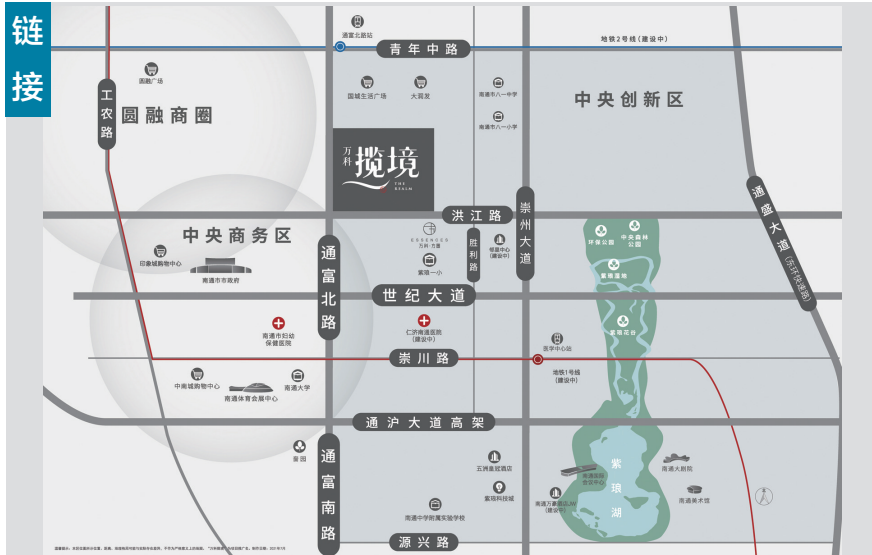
链接

通富北路站

青年中路

地铁2号线（建设中）

圆融广场

国城生活广场

大润发

南通市八一中学

南通市八一小学

中央创新区

工农路

圆融商圈

万科 揽境 THE REALM

洪江路

崇州大道

通盛大道（东环快速路）

中央商务区

ESSENCES 万科·方鉴

胜利路

恒晟中心（建设中）

环保公园

中央森林公园

紫琅湿地

印象城购物中心

南通市市政府

紫琅一小

通富北路

世纪大道

南通市妇幼保健医院

仁济南通医院（建设中）

紫琅花谷

崇川路

医学中心站

地铁1号线（建设中）

中南城购物中心

南通体育会展中心

南通大学

通沪大道高架

五洲皇冠酒店

紫琅湖

南通大剧院

紫琅科技城

啬园

南通国际会议中心

南通美术馆

南通万象城（建设中）

通富南路

南通中学附属实验学校

源兴路

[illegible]